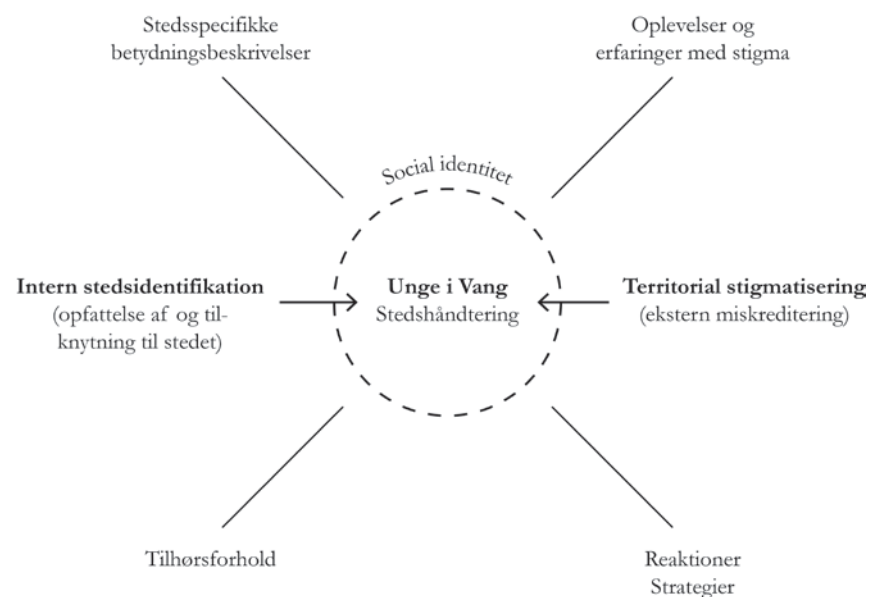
Stedsspecifikke betydningsbeskrivelser

Oplevelser og erfaringer med stigma

Social identitet

Intern stedsidentifikation (opfattelse af og tilknytning til stedet)

Unge i Vang
Stedshåndtering

Territorial stigmatisering (ekstern miskreditering)

Tilhørsforhold

Reaktioner
Strategier